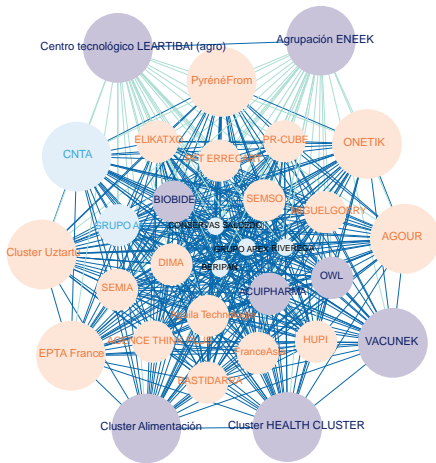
Centro tecnológico LEARTIBAI (agro)
Agrupación ENEEK
PyrénéFrom
CNTA
ELIKATXO
PR-CUBE
ONETIK
ART ERREGEAT
BIOBIDE
SEMSO
BESUELGOIRY
GRUPO A
CONSERVAS SALGADO
AGOUR
Cluster Uztarte
GRUPO ARBEX RIVEREG
DIMA
ERIPAN
OWL
SEMIA
ACUIPHARMA
Nutrila Technolog
VACUNEK
EPTA France
VOICE THINK
HUPI
FranceAsia
BASTIDARRA
Cluster Alimentación
Cluster HEALTH CLUSTER